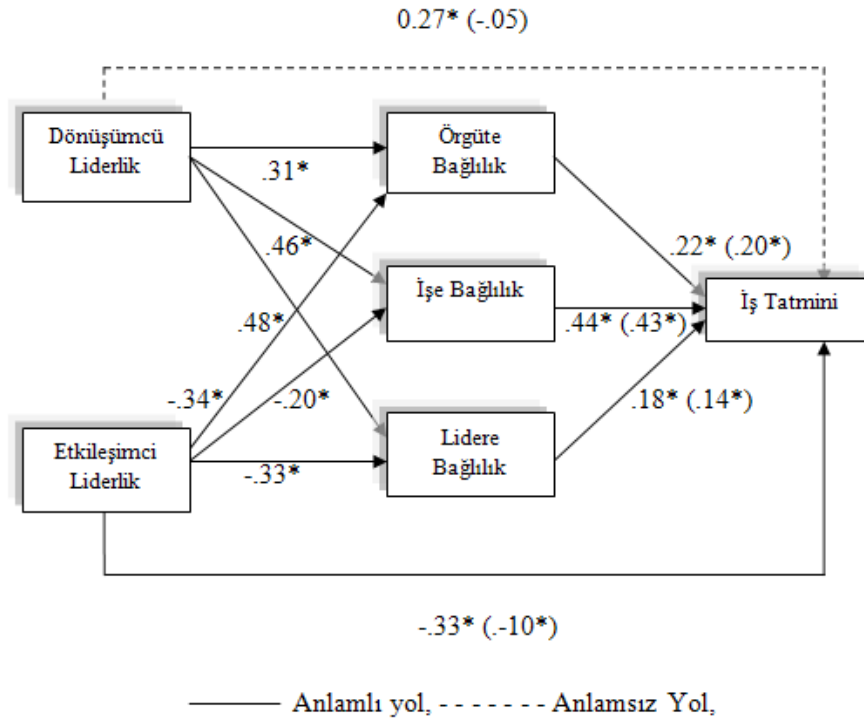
0.27* (-.05)

Dönüşümcü Liderlik

Örgüte Bağlılık

.31*

.46*

.22* (.20*)

İşe Bağlılık

İş Tatmini

.48*

.44* (.43*)

-.34*

-.20*

.18* (.14*)

Etkileşimci Liderlik

Lidere Bağlılık

-.33*

-.33* (.-10*)

——— Anlamlı yol, - - - - - - - Anlamsız Yol,